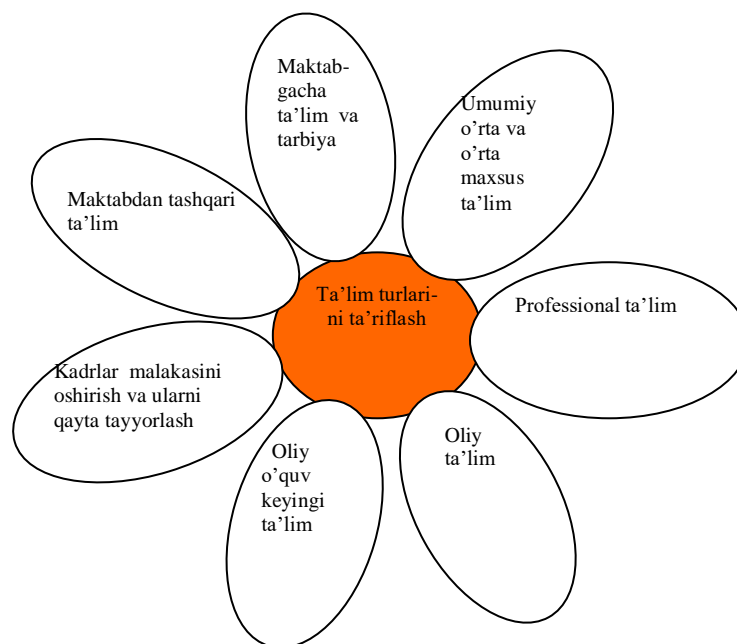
Maktabgacha ta’lim va tarbiya

Umumiy o’rta va o’rta maxsus ta’lim

Maktabdan tashqari ta’lim

Ta’lim turlarini ta’riflash

Professional ta’lim

Kadrlar malakasini oshirish va ularni qayta tayyorlash

Oliy o’quv keyingi ta’lim

Oliy ta’lim